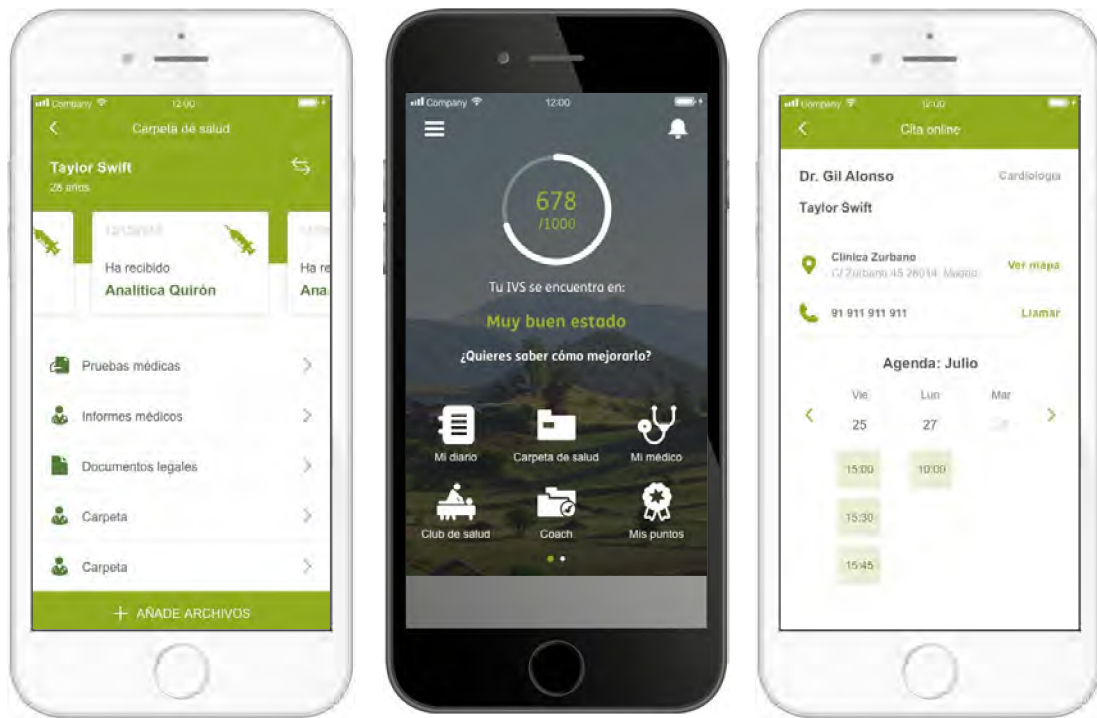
Company 12:00

Carpeta de salud

Taylor Swift
28 años

12/12/2018

Ha recibido
Analítica Quirón

Ha re
Ana

Pruebas médicas

Informes médicos

Documentos legales

Carpeta

Carpeta

+ AÑADE ARCHIVOS

Company 12:00

678
/1000

Tu IVS se encuentra en:

Muy buen estado

¿Quieres saber cómo mejorarlo?

Mi diario

Carpeta de salud

Mi médico

Club de salud

Coach

Mis puntos

Company 12:00

Cita online

Dr. Gil Alonso

Cardiología

Taylor Swift

Clínica Zurbano
C/ Zurbano 45 28014 Madrid

Ver mapa

91 911 911 911

Llamar

Agenda: Julio

Vie
25

Lun
27

Mar
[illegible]

15:00

10:00

15:30

15:45